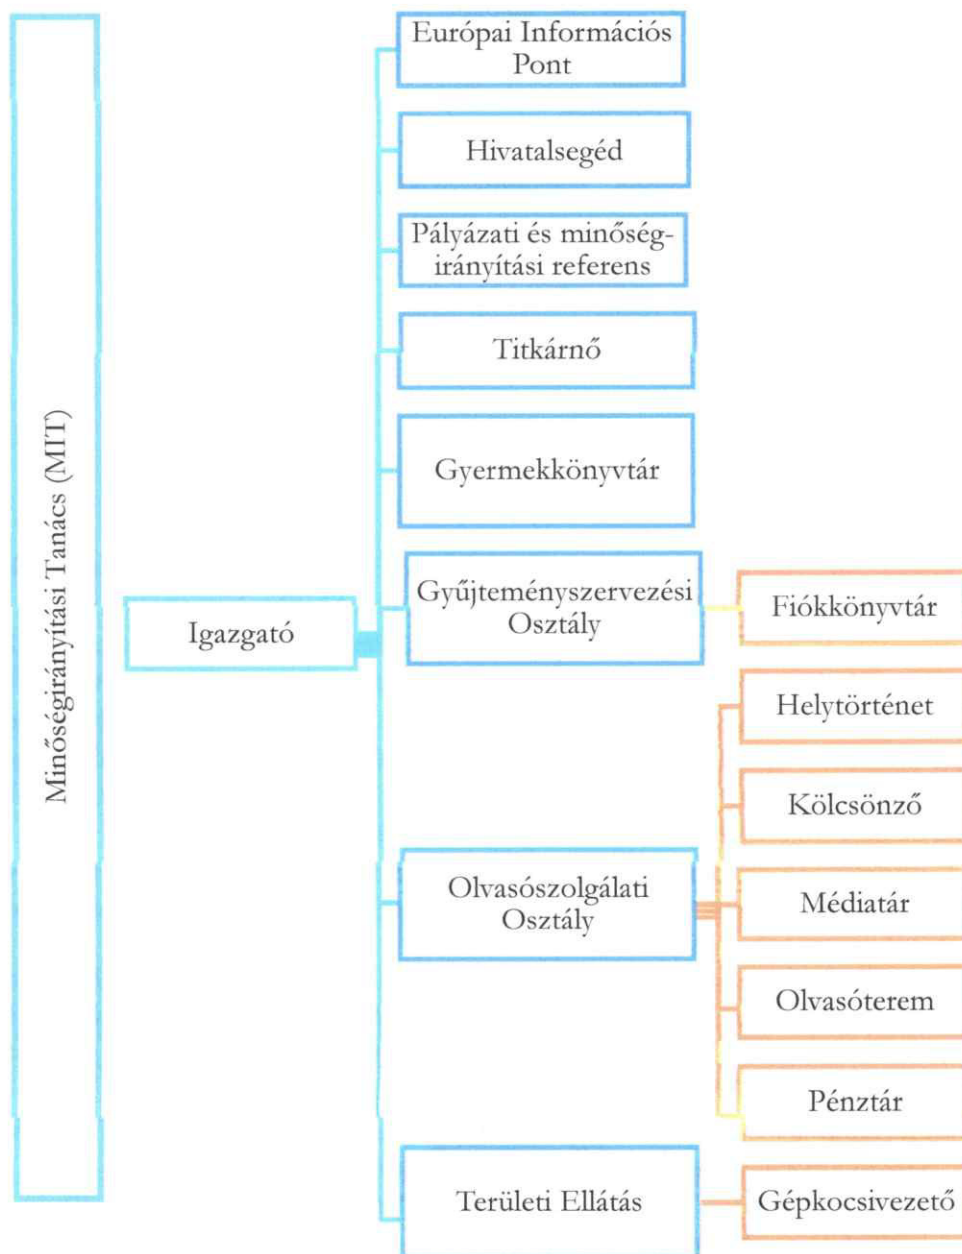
Minőségirányítási Tanács (MIT)

Igazgató

Európai Információs Pont

Hivatalsegéd

Pályázati és minőségirányítási referens

Titkárnő

Gyermekkönyvtár

Gyűjteményszervezési Osztály

Fiókkönyvtár

Olvasószolgálati Osztály

Helytörténet

Kölcsönző

Médiatár

Olvasóterem

Pénztár

Területi Ellátás

Gépkocsivezető